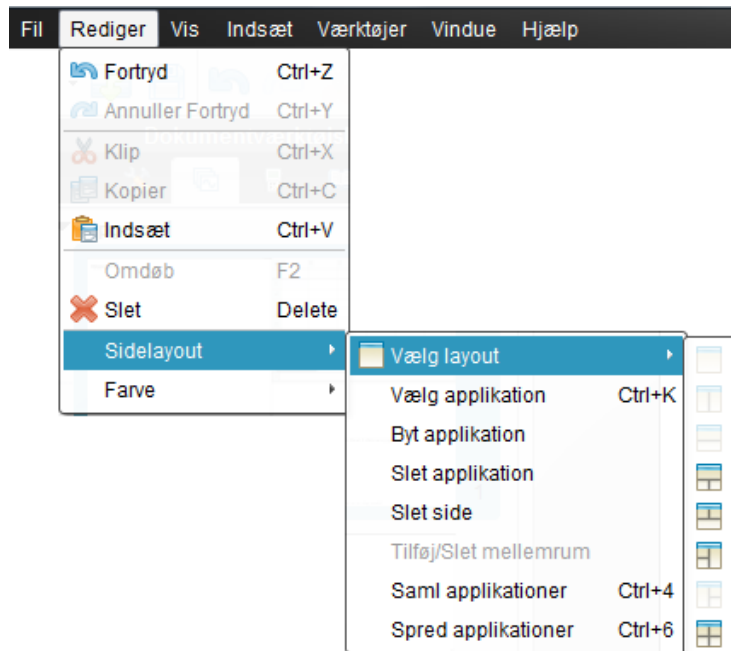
Fil Rediger Vis Indsæt Værktøjer Vindue Hjælp

Fortryd Ctrl+Z
Annuller Fortryd Ctrl+Y
Klip Ctrl+X
Kopier Ctrl+C
Indsæt Ctrl+V
Omdøb F2
Slet Delete
Sidelayout
Farve

Vælg layout
Vælg applikation Ctrl+K
Byt applikation
Slet applikation
Slet side
Tilføj/Slet mellemrum
Saml applikationer Ctrl+4
Spred applikationer Ctrl+6